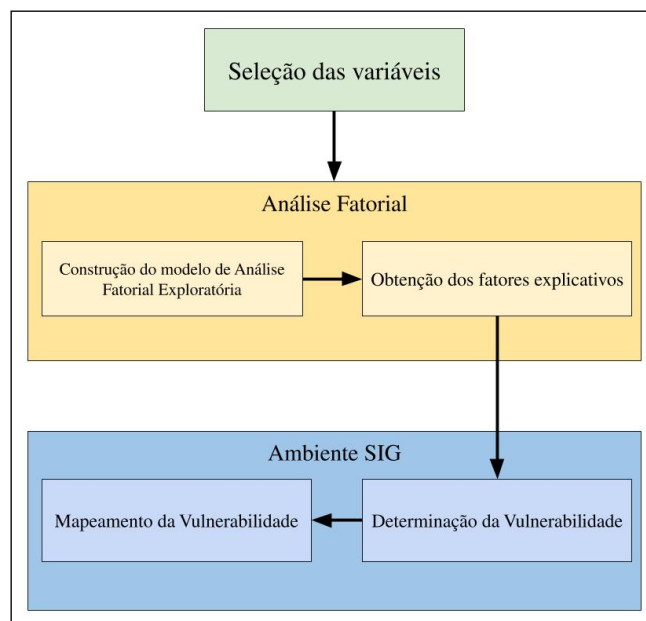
Seleção das variáveis

Análise Fatorial

Construção do modelo de Análise Fatorial Exploratória

Obtenção dos fatores explicativos

Ambiente SIG

Mapeamento da Vulnerabilidade

Determinação da Vulnerabilidade